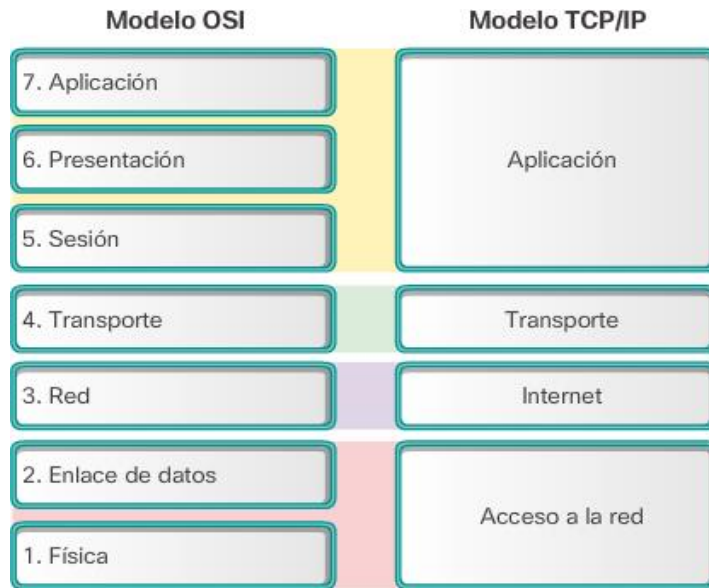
| Modelo OSI | Modelo TCP/IP |
|---|---|
| 7. Aplicación | Aplicación |
| 6. Presentación | |
| 5. Sesión | |
| 4. Transporte | Transporte |
| 3. Red | Internet |
| 2. Enlace de datos | Acceso a la red |
| 1. Física | |